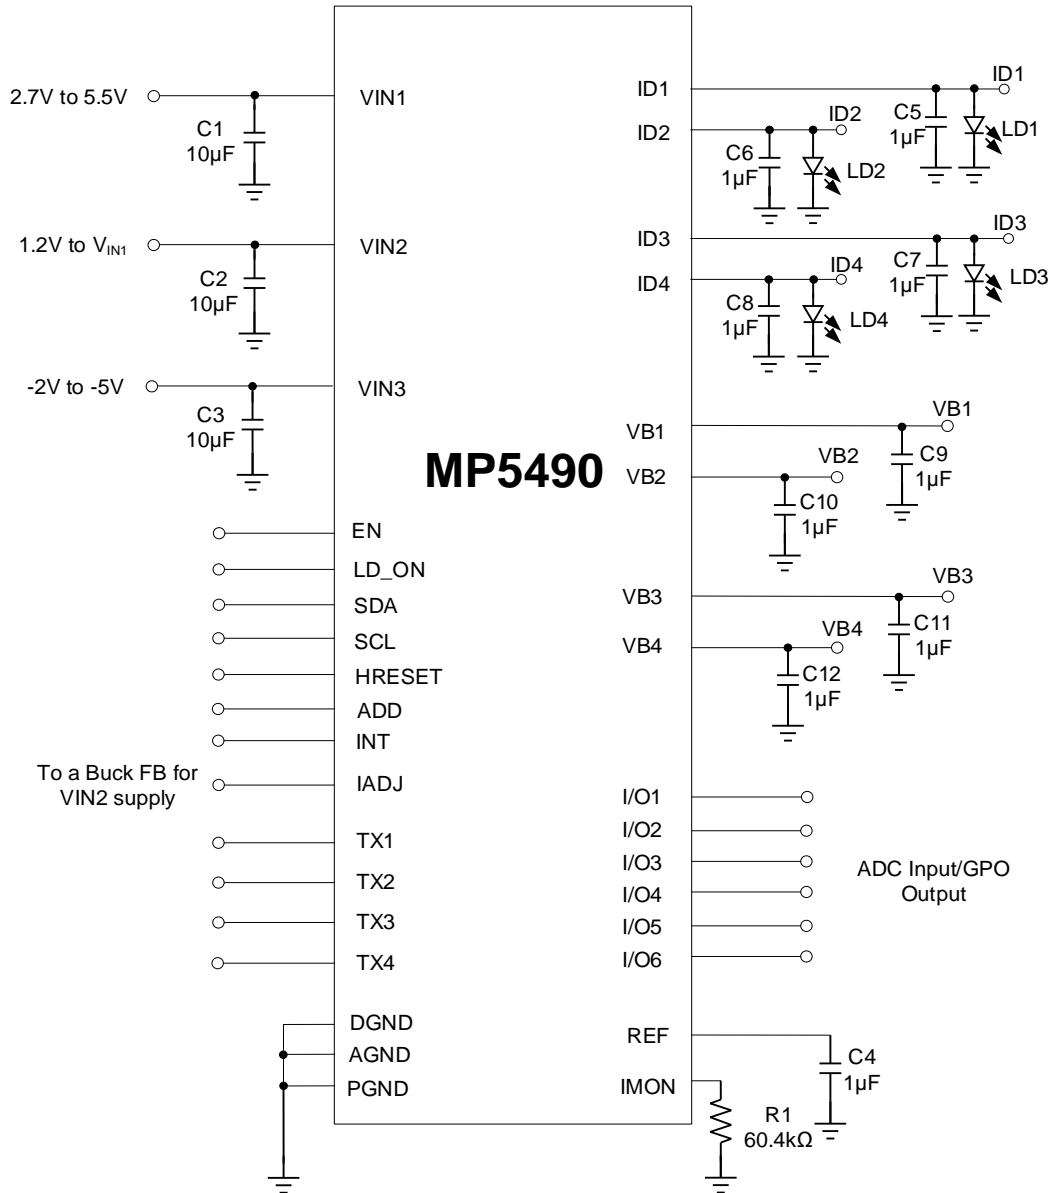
2.7V to 5.5V
C1
10μF
VIN1

1.2V to $V_{IN1}$
C2
10μF
VIN2

-2V to -5V
C3
10μF
VIN3

MP5490

EN
LD_ON
SDA
SCL
HRESET
ADD
INT
To a Buck FB for VIN2 supply
IADJ
TX1
TX2
TX3
TX4
DGND
AGND
PGND

ID1
ID2
ID3
ID4
VB1
VB2
VB3
VB4
I/O1
I/O2
I/O3
I/O4
I/O5
I/O6
REF
IMON

ID1
C5
1μF
LD1
ID2
C6
1μF
LD2
ID3
C7
1μF
LD3
ID4
C8
1μF
LD4
VB1
C9
1μF
VB2
C10
1μF
VB3
C11
1μF
VB4
C12
1μF

ADC Input/GPO Output

C4
1μF
R1
60.4kΩ